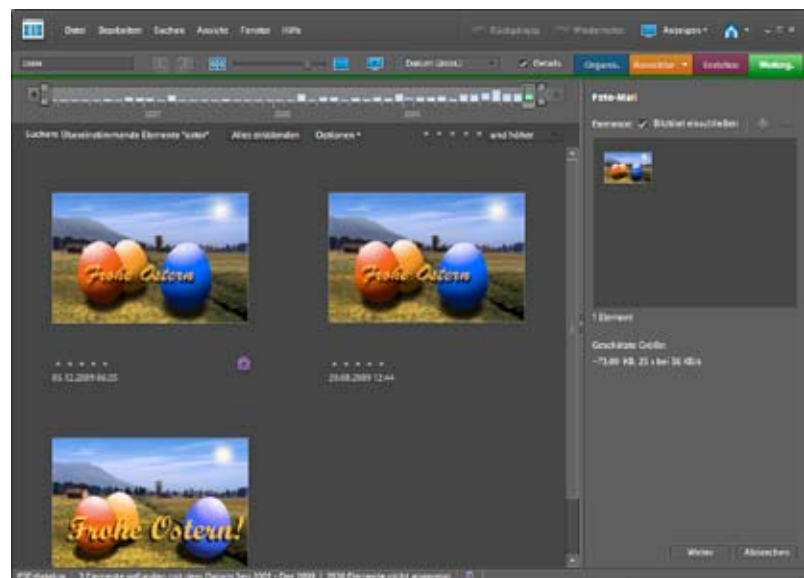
Datei Bearbeiten Suchen Ansicht Fenster Hilfe

Rückgängig Wiederholen Anzeigen

Datum (neust.) Details

Organis. Korrektur Erstellen Weitergeben

2007 2008 2009

Suchen: Übereinstimmende Elemente "oster" Alles anzeigen Optionen * * * * * und höher

Frohe Ostern

Frohe Ostern

Frohe Ostern!

03.12.2009 06:25

20.08.2009 12:44

Foto-Mail

Elemente: Bildtext einschließen

1 Element

Geschätzte Größe:
~73,00 KB, 25 s bei 56 KB/s

Weiter Abbrechen

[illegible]